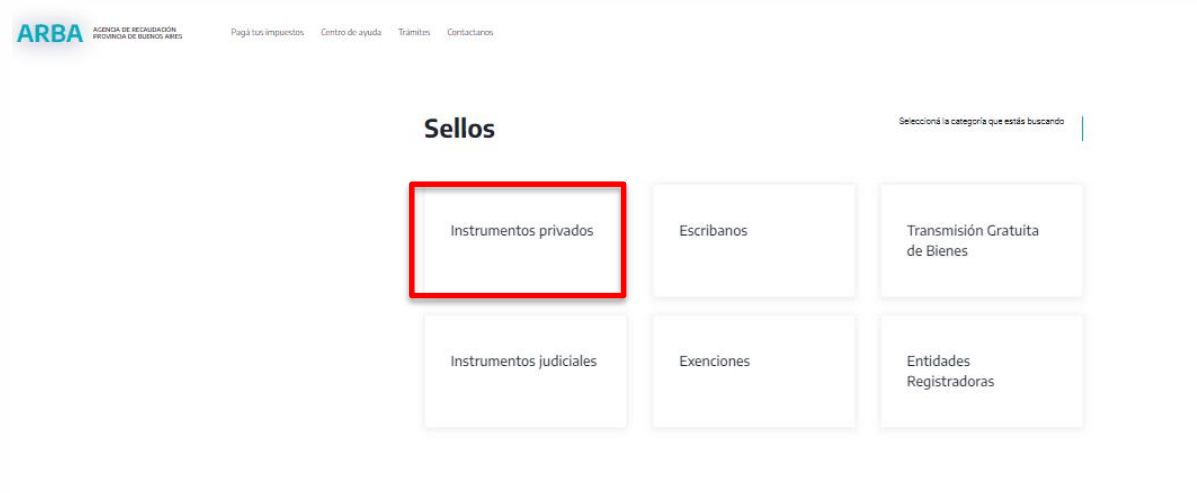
ARBA AGENCIA DE RECAUDACIÓN PROVINCIA DE BUENOS AIRES

Pagá tus impuestos Centro de ayuda Trámites Contactanos

Sellos

Seleccioná la categoría que estás buscando

Instrumentos privados

Escribanos

Transmisión Gratuita de Bienes

Instrumentos judiciales

Exenciones

Entidades Registradoras